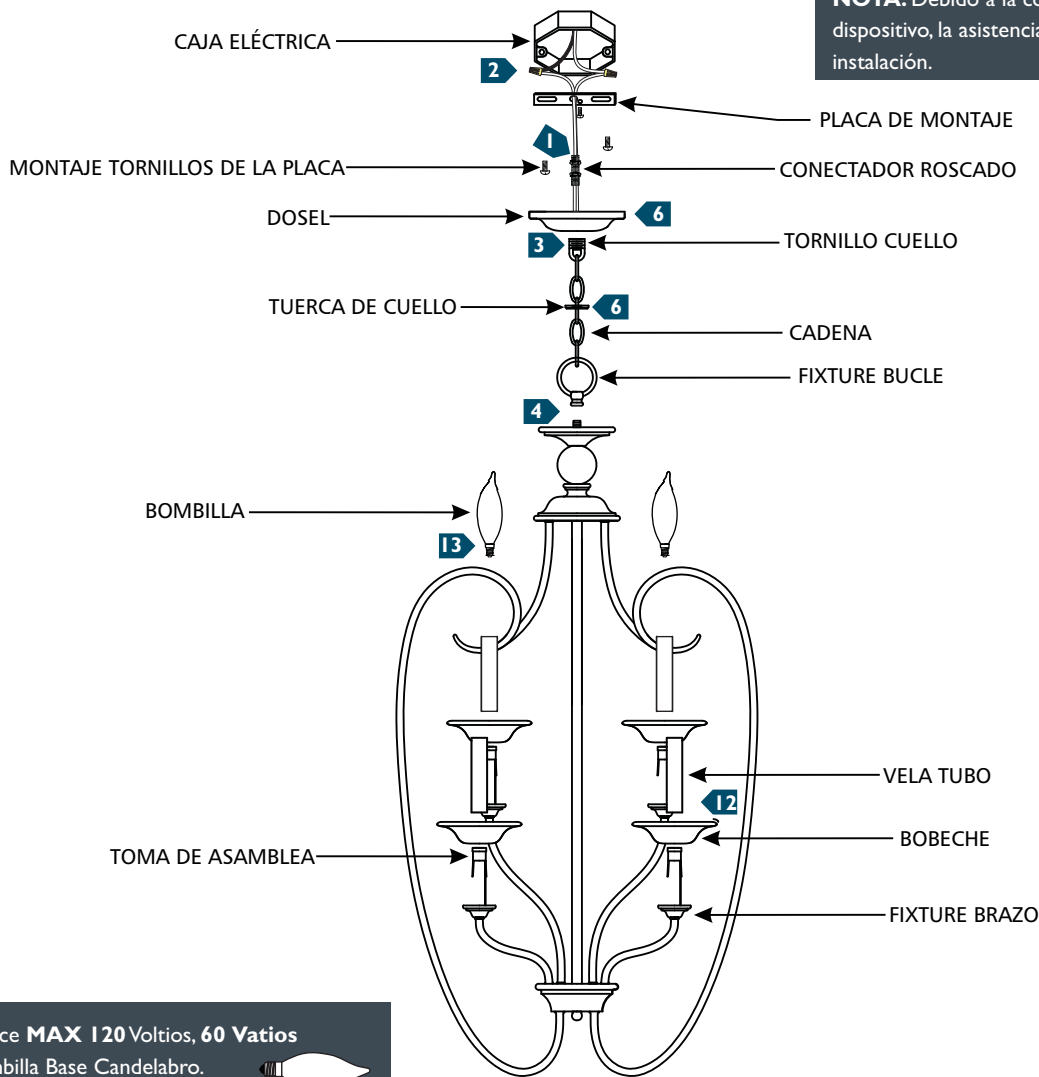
NOTA: Debido a la co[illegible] dispositivo, la asistencia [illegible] instalación.

CAJA ELÉCTRICA

2

PLACA DE MONTAJE

1

MONTAJE TORNILLOS DE LA PLACA

CONECTADOR ROSCADO

DOSEL

6

3

TORNILLO CUELLO

TUERCA DE CUELLO

6

CADENA

FIXTURE BUCLE

4

BOMBILLA

13

VELA TUBO

12

BOBECHE

TOMA DE ASAMBLEA

FIXTURE BRAZO

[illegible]ce **MAX 120** Voltios, **60 Vatios** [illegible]billa Base Candelabro.